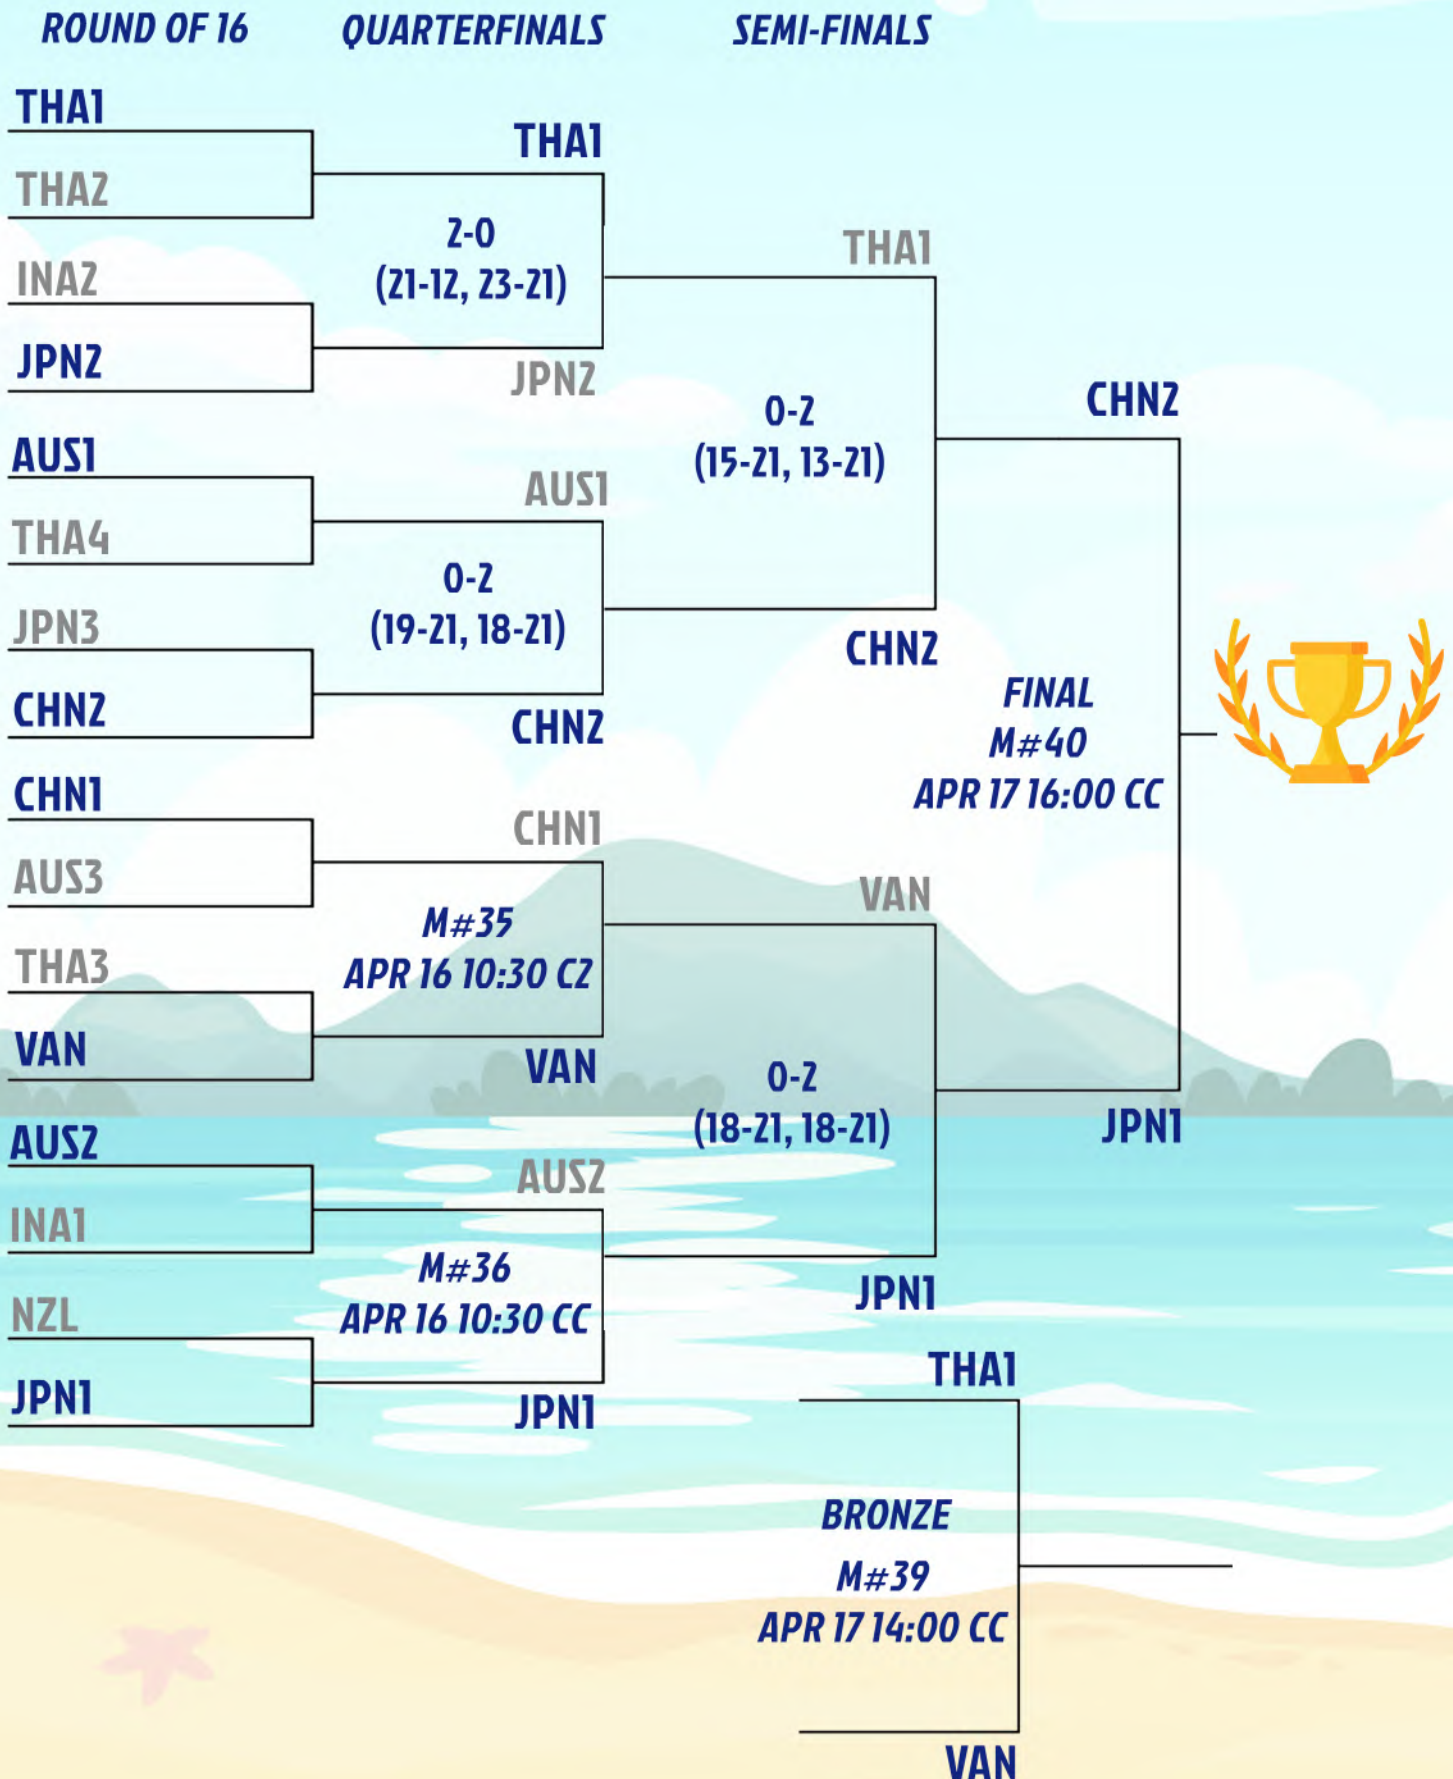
ROUND OF 16 QUARTERFINALS SEMI-FINALS

THA1
THA2
INA2
JPN2
AUS1
THA4
JPN3
CHN2
CHN1
AUS3
THA3
VAN
AUS2
INA1
NZL
JPN1

THA1
2-0
(21-12, 23-21)
JPN2
AUS1
0-2
(19-21, 18-21)
CHN2
CHN1
M#35
APR 16 10:30 C2
VAN
AUS2
M#36
APR 16 10:30 CC
JPN1

THA1
0-2
(15-21, 13-21)
CHN2
VAN
0-2
(18-21, 18-21)
JPN1

CHN2
FINAL
M#40
APR 17 16:00 CC
JPN1

THA1
BRONZE
M#39
APR 17 14:00 CC
VAN